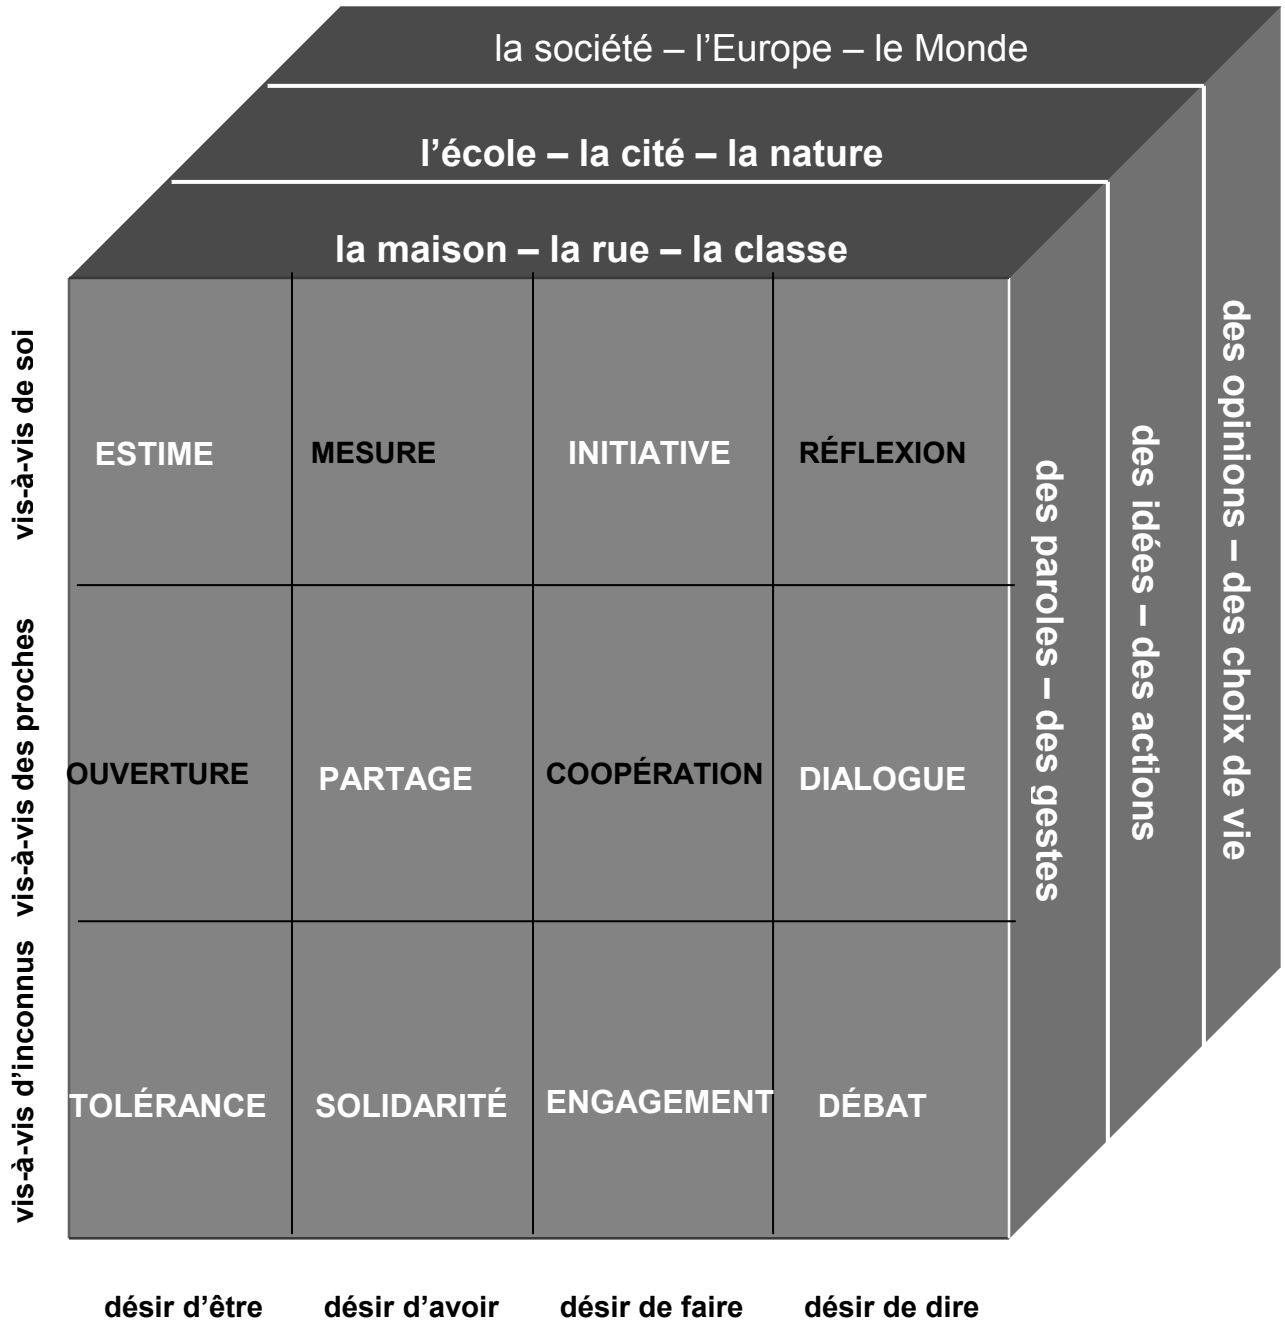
la société – l'Europe – le Monde

l'école – la cité – la nature

la maison – la rue – la classe

vis-à-vis de soi

vis-à-vis des proches

vis-à-vis d'inconnus

| ESTIME | MESURE | INITIATIVE | RÉFLEXION |
|---|---|---|---|
| OUVERTURE | PARTAGE | COOPÉRATION | DIALOGUE |
| TOLÉRANCE | SOLIDARITÉ | ENGAGEMENT | DÉBAT |

des paroles – des gestes

des idées – des actions

des opinions – des choix de vie

désir d'être désir d'avoir désir de faire désir de dire